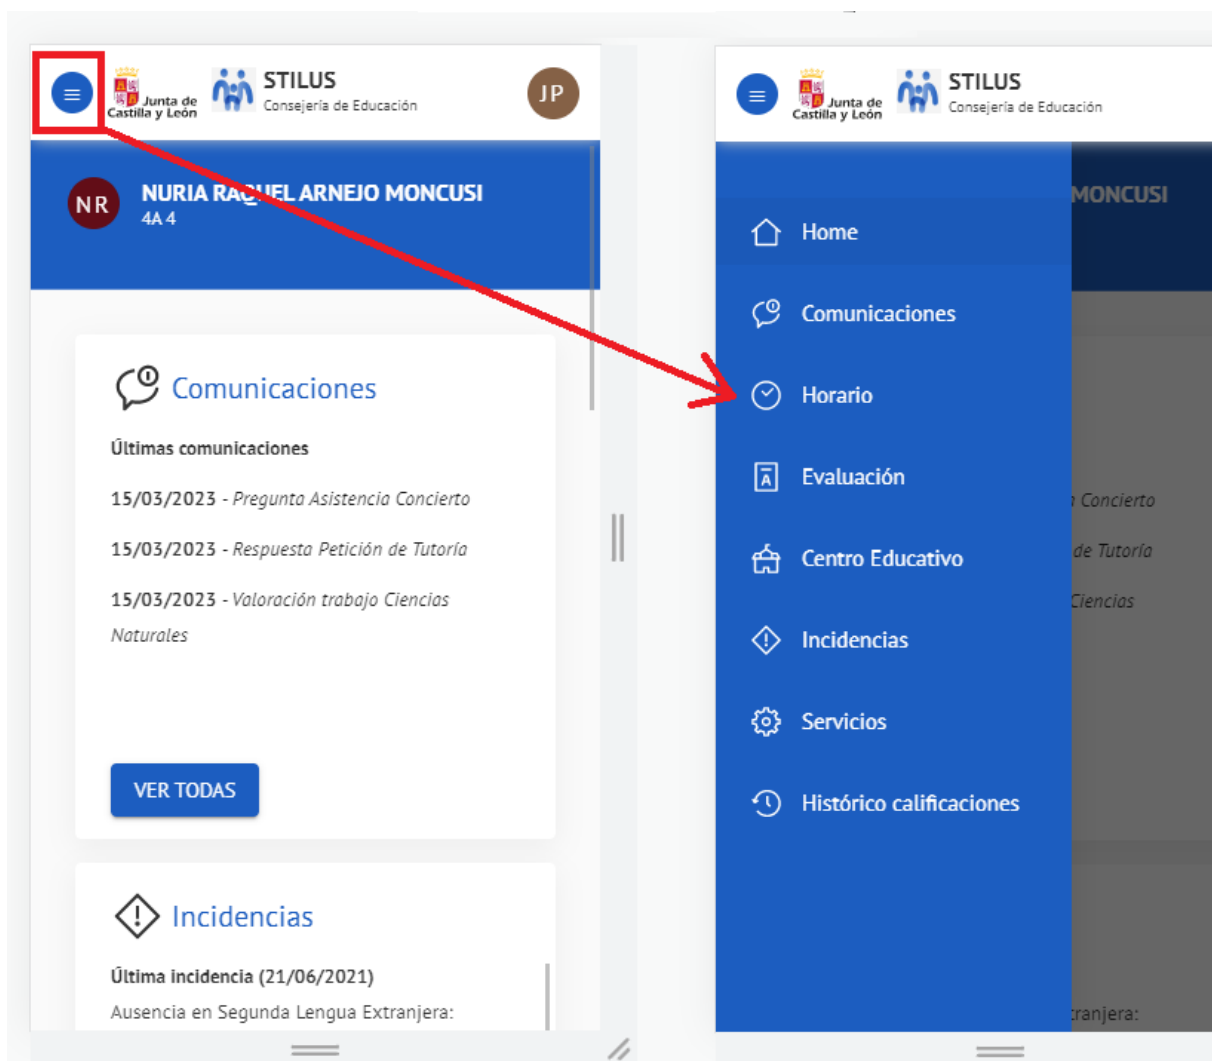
Junta de Castilla y León STILUS Consejería de Educación JP

NR NURIA RAQUEL ARNEJO MONCUSI
4A 4

Comunicaciones

Últimas comunicaciones

15/03/2023 - Pregunta Asistencia Concierto

15/03/2023 - Respuesta Petición de Tutoría

15/03/2023 - Valoración trabajo Ciencias Naturales

VER TODAS

Incidencias

Última incidencia (21/06/2021)

Ausencia en Segunda Lengua Extranjera:

Junta de Castilla y León STILUS Consejería de Educación

MONCUSI

Home

Comunicaciones

Horario

Evaluación

Centro Educativo

Incidencias

Servicios

Histórico calificaciones

Concierto

de Tutoría

Ciencias

tranjera: